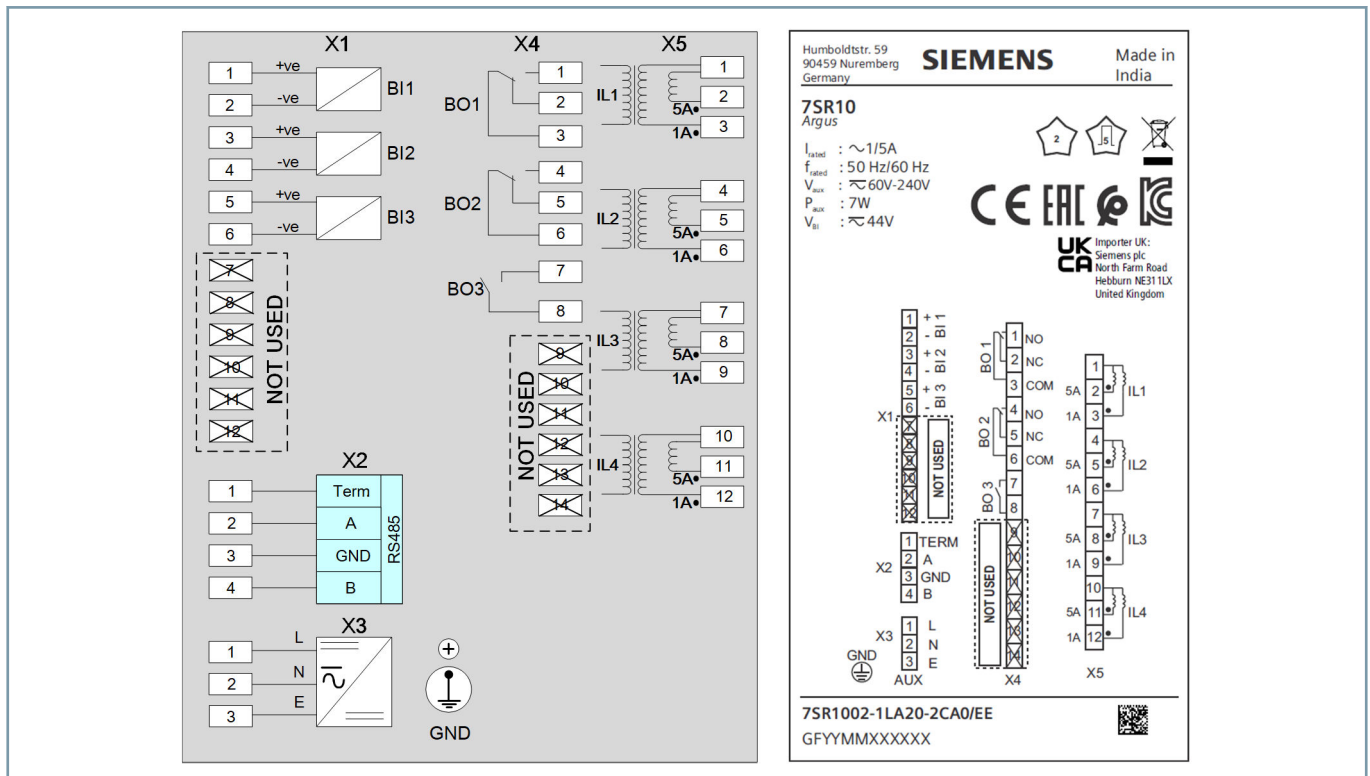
X1
1 +ve
2 -ve BI1
3 +ve
4 -ve BI2
5 +ve
6 -ve BI3
7
8
9
10
11
12
NOT USED

X4
BO1 1 2 3
BO2 4 5 6
BO3 7 8
9
10
11
12
13
14
NOT USED

X5
IL1 1 2 5A• 1A• 3
IL2 4 5 5A• 1A• 6
IL3 7 8 5A• 1A• 9
IL4 10 11 5A• 1A• 12

X2
1 Term
2 A
3 GND
4 B
RS485

X3
1 L
2 N
3 E

GND

Humboldtstr. 59
90459 Nuremberg
Germany
SIEMENS
Made in India

7SR10
Argus
$I_{rated}$ : ∼1/5A
$f_{rated}$ : 50 Hz/60 Hz
$V_{aux}$ : ⎓60V-240V
$P_{aux}$ : 7W
$V_{BI}$ : ⎓44V

2

CE EAC

UK CA
Importer UK:
Siemens plc
North Farm Road
Hebburn NE311LX
United Kingdom

X1
1 +
2 - BI 1
3 +
4 - BI 2
5 +
6 - BI 3
NOT USED

X2
1 TERM
2 A
3 GND
4 B

X3
1 L
2 N
3 E
GND
AUX

BO 1
1 NO
2 NC
3 COM
BO 2
4 NO
5 NC
6 COM
BO 3
7
8
NOT USED
X4

1
5A 2 IL1
1A 3
4
5A 5 IL2
1A 6
7
5A 8 IL3
1A 9
10
5A 11 IL4
1A 12
X5

7SR1002-1LA20-2CA0/EE
GFYYMMXXXXXX